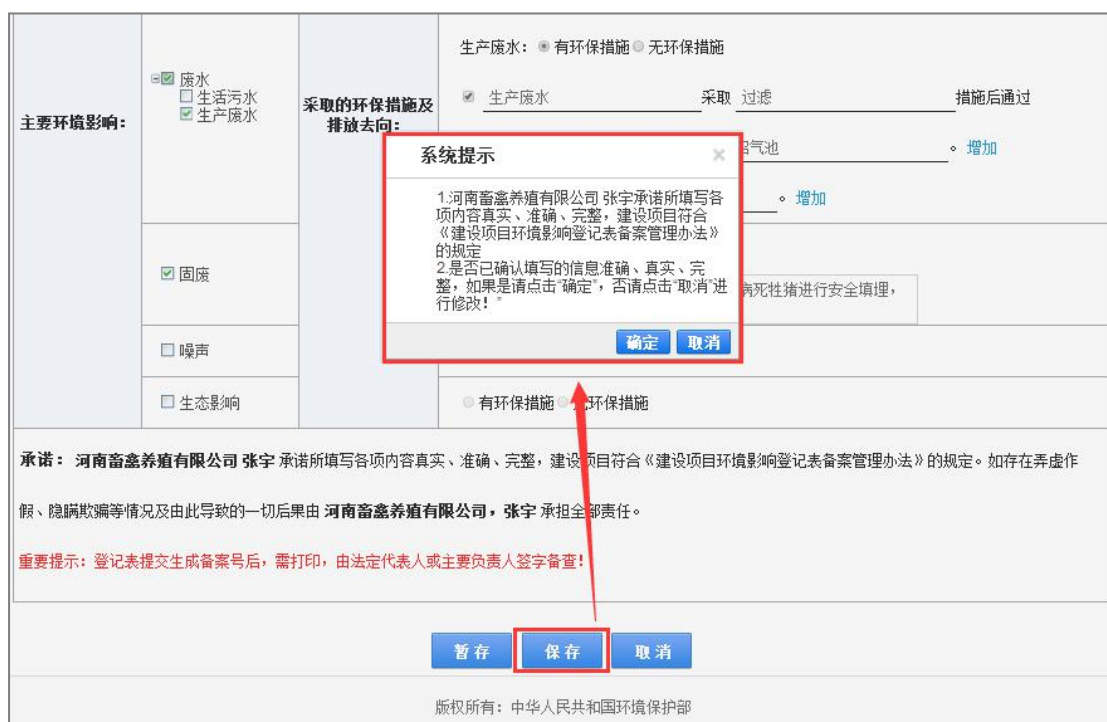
主要环境影响：

废水
生活污水
生产废水

采取的环保措施及排放去向：

生产废水：有环保措施 无环保措施

生产废水 采取 过滤 措施后通过

沼气池 。增加

。增加

系统提示 ×

1.河南畜禽养殖有限公司 张宇承诺所填写各项内容真实、准确、完整，建设项目符合《建设项目环境影响登记表备案管理办法》的规定
2.是否已确认填写的信息准确、真实、完整，如果是请点击"确定"，否请点击"取消"进行修改！"

确定 取消

固废

病死牲猪进行安全填埋，

噪声

生态影响

有环保措施 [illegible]环保措施

承诺：河南畜禽养殖有限公司 张宇 承诺所填写各项内容真实、准确、完整，建设项目符合《建设项目环境影响登记表备案管理办法》的规定。如存在弄虚作假、隐瞒欺骗等情况及由此导致的一切后果由 河南畜禽养殖有限公司，张宇 承担全部责任。

重要提示：登记表提交生成备案号后，需打印，由法定代表人或主要负责人签字备查！

暂存 保存 取消

版权所有：中华人民共和国环境保护部